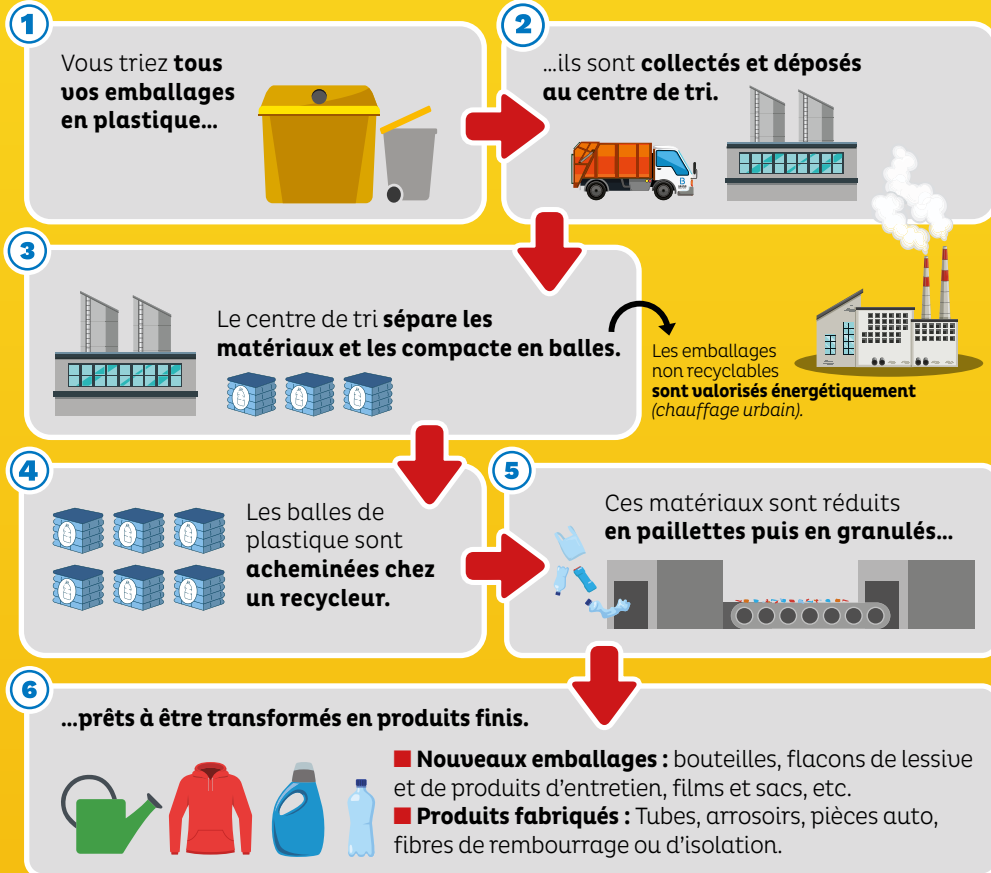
1

Vous triez **tous vos emballages en plastique…**

2

…ils sont **collectés et déposés au centre de tri.**

3

Le centre de tri **sépare les matériaux et les compacte en balles.**

Les emballages non recyclables **sont valorisés énergétiquement** *(chauffage urbain).*

4

Les balles de plastique sont **acheminées chez un recycleur.**

5

Ces matériaux sont réduits **en paillettes puis en granulés…**

6

**…prêts à être transformés en produits finis.**

■ **Nouveaux emballages :** bouteilles, flacons de lessive et de produits d'entretien, films et sacs, etc.
■ **Produits fabriqués :** Tubes, arrosoirs, pièces auto, fibres de rembourrage ou d'isolation.